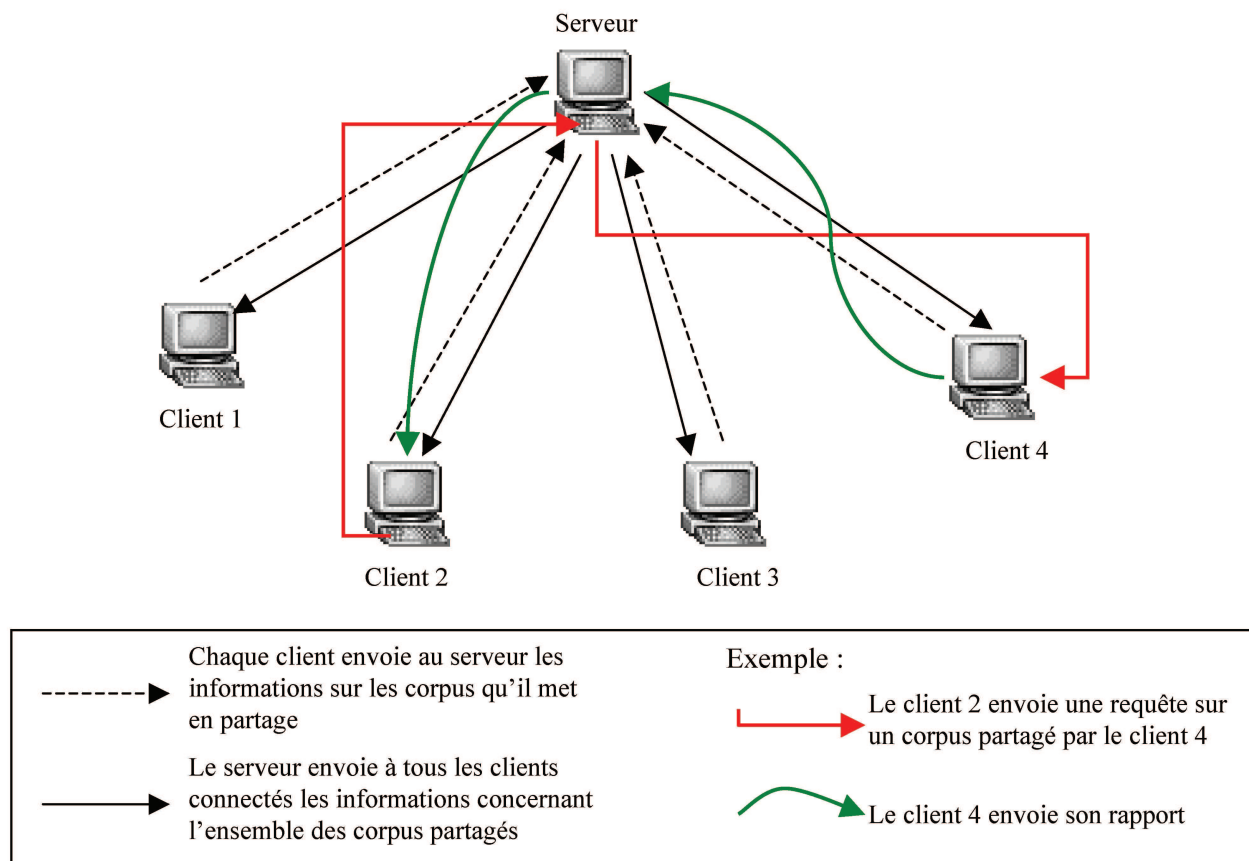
Serveur

Client 1

Client 2

Client 3

Client 4

Chaque client envoie au serveur les informations sur les corpus qu'il met en partage

Le serveur envoie à tous les clients connectés les informations concernant l'ensemble des corpus partagés

Exemple :

Le client 2 envoie une requête sur un corpus partagé par le client 4

Le client 4 envoie son rapport